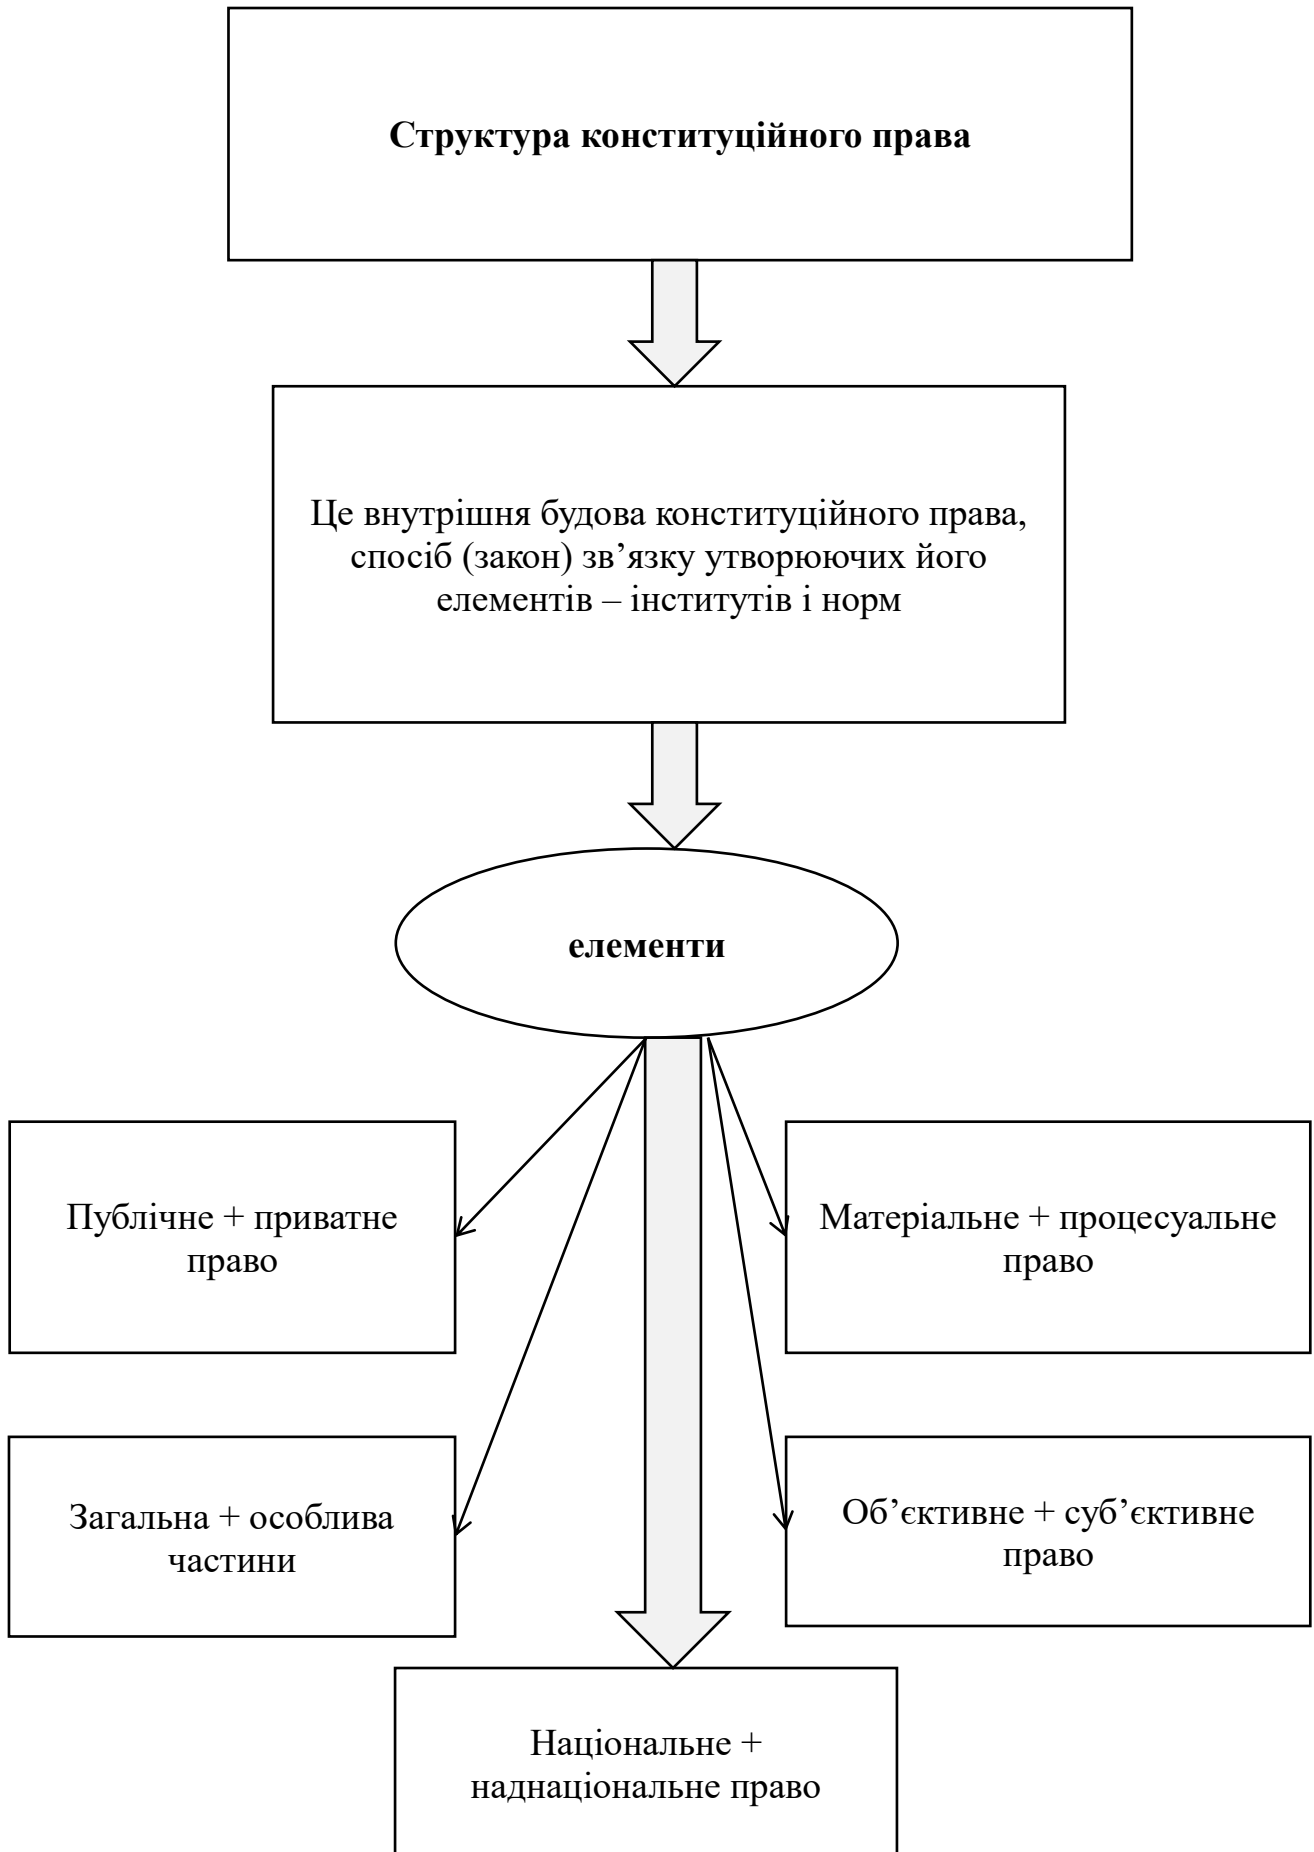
Структура конституційного права

Це внутрішня будова конституційного права, спосіб (закон) зв’язку утворюючих його елементів – інститутів і норм

елементи

Публічне + приватне право

Матеріальне + процесуальне право

Загальна + особлива частини

Об’єктивне + суб’єктивне право

Національне + наднаціональне право